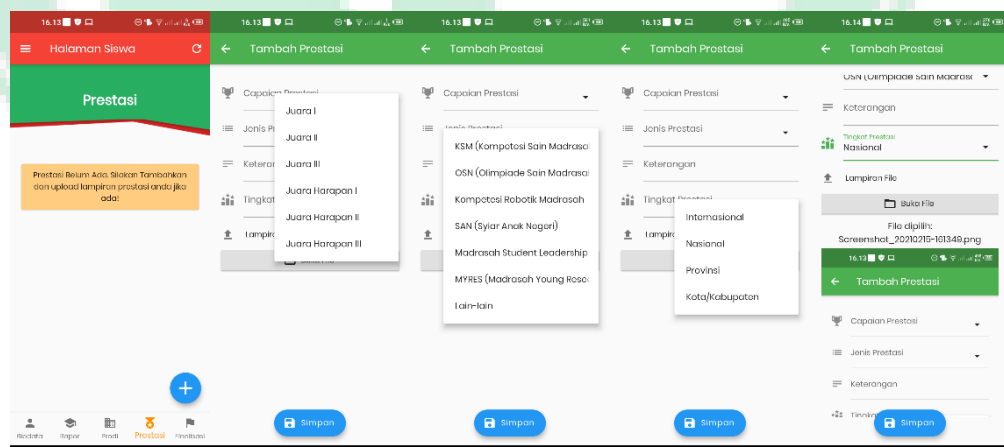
16.13

Halaman Siswa

Prestasi

Prestasi Belum Ada. Silakan Tambahkan dan upload lampiran prestasi anda jika ada!

Biodata Rapor Pendi Prestasi Finalisasi

16.13

Tambah Prestasi

Capaian Prestasi

Jenis Pr

Keteran

Tingkat

Lampiran

Juara I
Juara II
Juara III
Juara Harapan I
Juara Harapan II
Juara Harapan III

Simpan

16.13

Tambah Prestasi

Capaian Prestasi

Jenis Prestasi

KSM (Kompetisi Sain Madrasah
OSN (Olimpiade Sain Madrasah
Kompetisi Robotik Madrasah
SAN (Syiar Anak Negeri)
Madrasah Student Leadership
MYRES (Madrasah Young Resea
Lain-lain

Simpan

16.13

Tambah Prestasi

Capaian Prestasi

Jenis Prestasi

Keterangan

Tingkat Prestasi

Lampiran

Internasional
Nasional
Provinsi
Kota/Kabupaten

Simpan

16.14

Tambah Prestasi

OSN (Olimpiade Sain Madrasah

Keterangan

Tingkat Prestasi
Nasional

Lampiran File

Buka File

File dipilih:
Screenshot_20210215-161349.png

16.13

Tambah Prestasi

Capaian Prestasi

Jenis Prestasi

Keterangan

Tingkat

Simpan